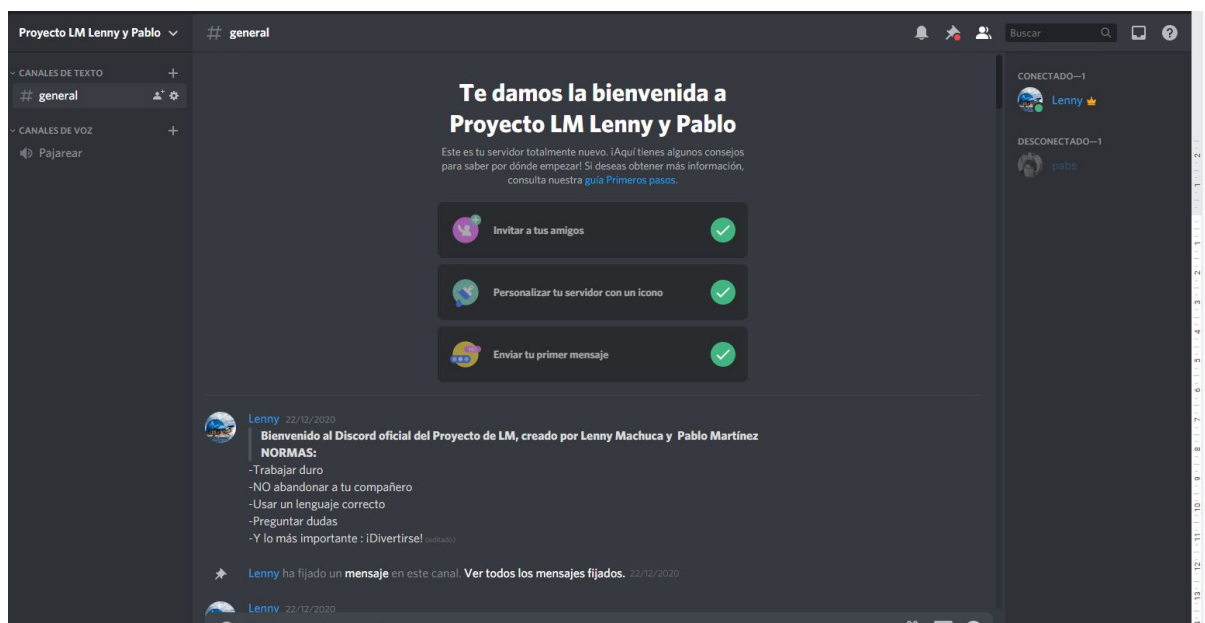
Proyecto LM Lenny y Pablo

CANALES DE TEXTO

general

CANALES DE VOZ

Pajarear

general

Buscar

Te damos la bienvenida a Proyecto LM Lenny y Pablo

Este es tu servidor totalmente nuevo. ¡Aquí tienes algunos consejos para saber por dónde empezar! Si deseas obtener más información, consulta nuestra guía Primeros pasos.

Invitar a tus amigos

Personalizar tu servidor con un icono

Enviar tu primer mensaje

Lenny 22/12/2020

Bienvenido al Discord oficial del Proyecto de LM, creado por Lenny Machuca y Pablo Martínez
NORMAS:
-Trabajar duro
-NO abandonar a tu compañero
-Usar un lenguaje correcto
-Preguntar dudas
-Y lo más importante : ¡Divertirse! (editado)

Lenny ha fijado un mensaje en este canal. Ver todos los mensajes fijados. 22/12/2020

Lenny 22/12/2020

CONECTADO—1

Lenny

DESCONECTADO—1

pabs